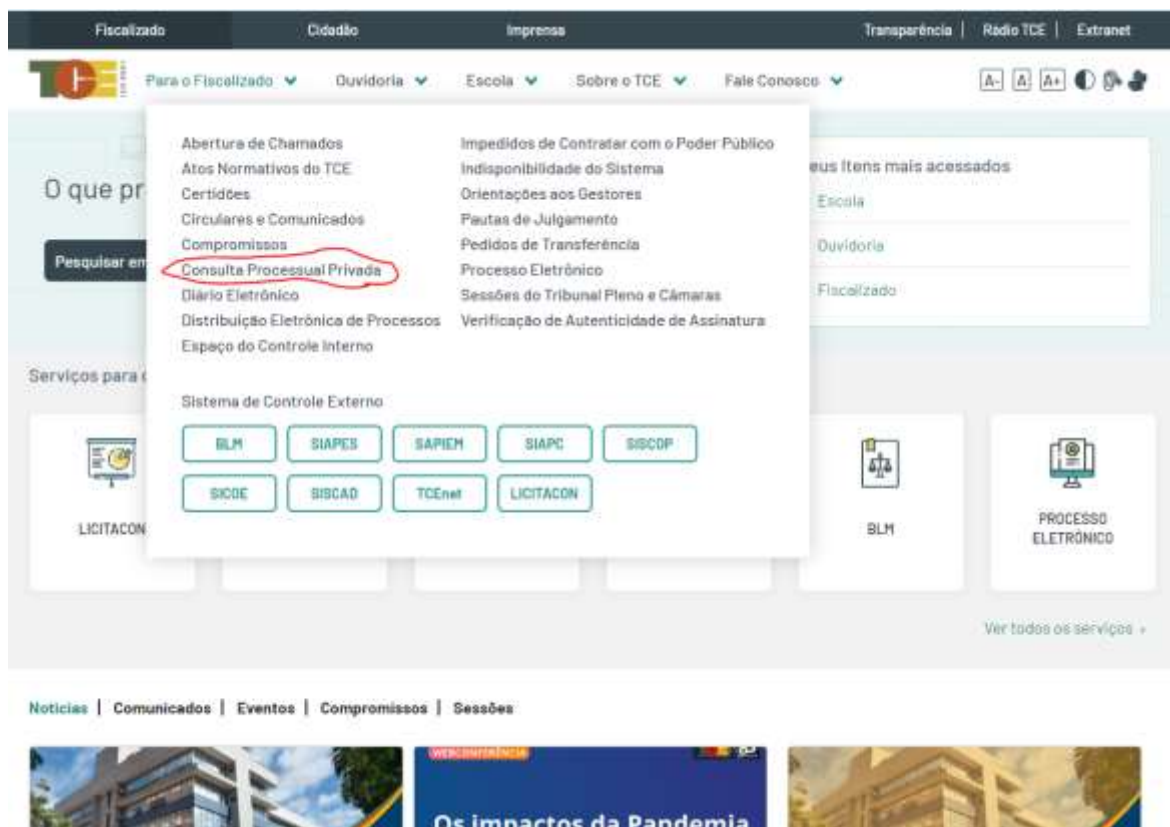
Fiscalizado | Cidadão | Imprensa | Transparência | Rádio TCE | Extranet

TCE

Para o Fiscalizado | Ouvidoria | Escola | Sobre o TCE | Fale Conosco

A- A A+

Abertura de Chamados
Atos Normativos do TCE
Certidões
Circulares e Comunicados
Compromissos
Consulta Processual Privada
Diário Eletrônico
Distribuição Eletrônica de Processos
Espaço do Controle Interno

Impedidos de Contratar com o Poder Público
Indisponibilidade do Sistema
Orientações aos Gestores
Pautas de Julgamento
Pedidos de Transferência
Processo Eletrônico
Sessões do Tribunal Pleno e Câmaras
Verificação de Autenticidade de Assinatura

Sistema de Controle Externo

BLM | SIAPES | SAPIEM | SIAPC | SISCOP
SICOE | SISCAD | TCEnet | LICITACON

O que pr

Pesquisar em

eus itens mais acessados
Escola
Ouvidoria
Fiscalizado

Serviços para

LICITACON

BLM

PROCESSO ELETRÔNICO

Ver todos os serviços »

Notícias | Comunicados | Eventos | Compromissos | Sessões

WEBCONFERÊNCIA

Os impactos da Pandemia